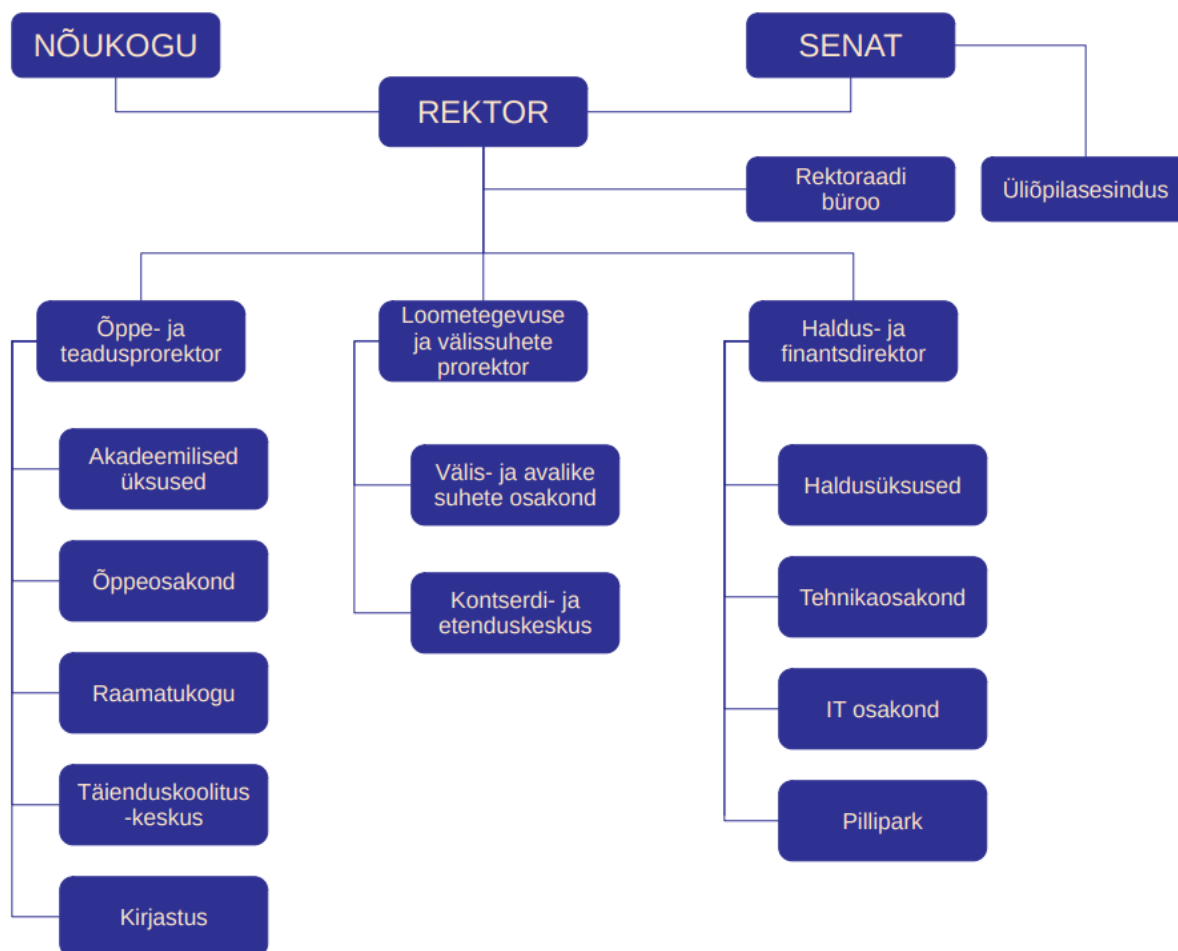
NÕUKOGU

SENAT

REKTOR

Rektoraadi büroo

Üliõpilasesindus

Õppe- ja teadusprorektor

Loometegevuse ja välissuhete prorektor

Haldus- ja finantsdirektor

Akadeemilised üksused

Õppeosakond

Raamatukogu

Täienduskoolitus -keskus

Kirjastus

Välis- ja avalike suhete osakond

Kontserdi- ja etenduskeskus

Haldusüksused

Tehnikaosakond

IT osakond

Pillipark